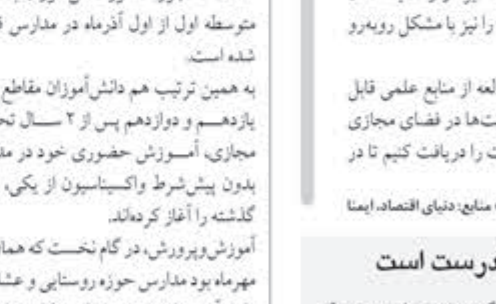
متوسطه اول از اول آذرماه در مدارس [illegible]
شده است.
به همین ترتیب هم دانش‌آموزان مقاطع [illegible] یازدهـــم و دوازدهم پس از ۲ ســـال تحـ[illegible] مجازی، آمـــوزش حضوری خود در مد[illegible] بدون پیش‌شرط واکسیناسیون از یکی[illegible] گذشته را آغاز کرده‌اند.
آموزش‌وپرورش، در گام نخست که همـ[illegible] مهرماه بود مدارس حوزه روستایی و عشـ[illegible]

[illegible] را نیز با مشکل روبه‌رو
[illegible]
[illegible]لعه از منابع علمی قابل
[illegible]ت‌ها در فضای مجازی
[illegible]ت را دریافت کنیم تا در

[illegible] منابع: دنیای اقتصاد، ایسنا

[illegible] درست است